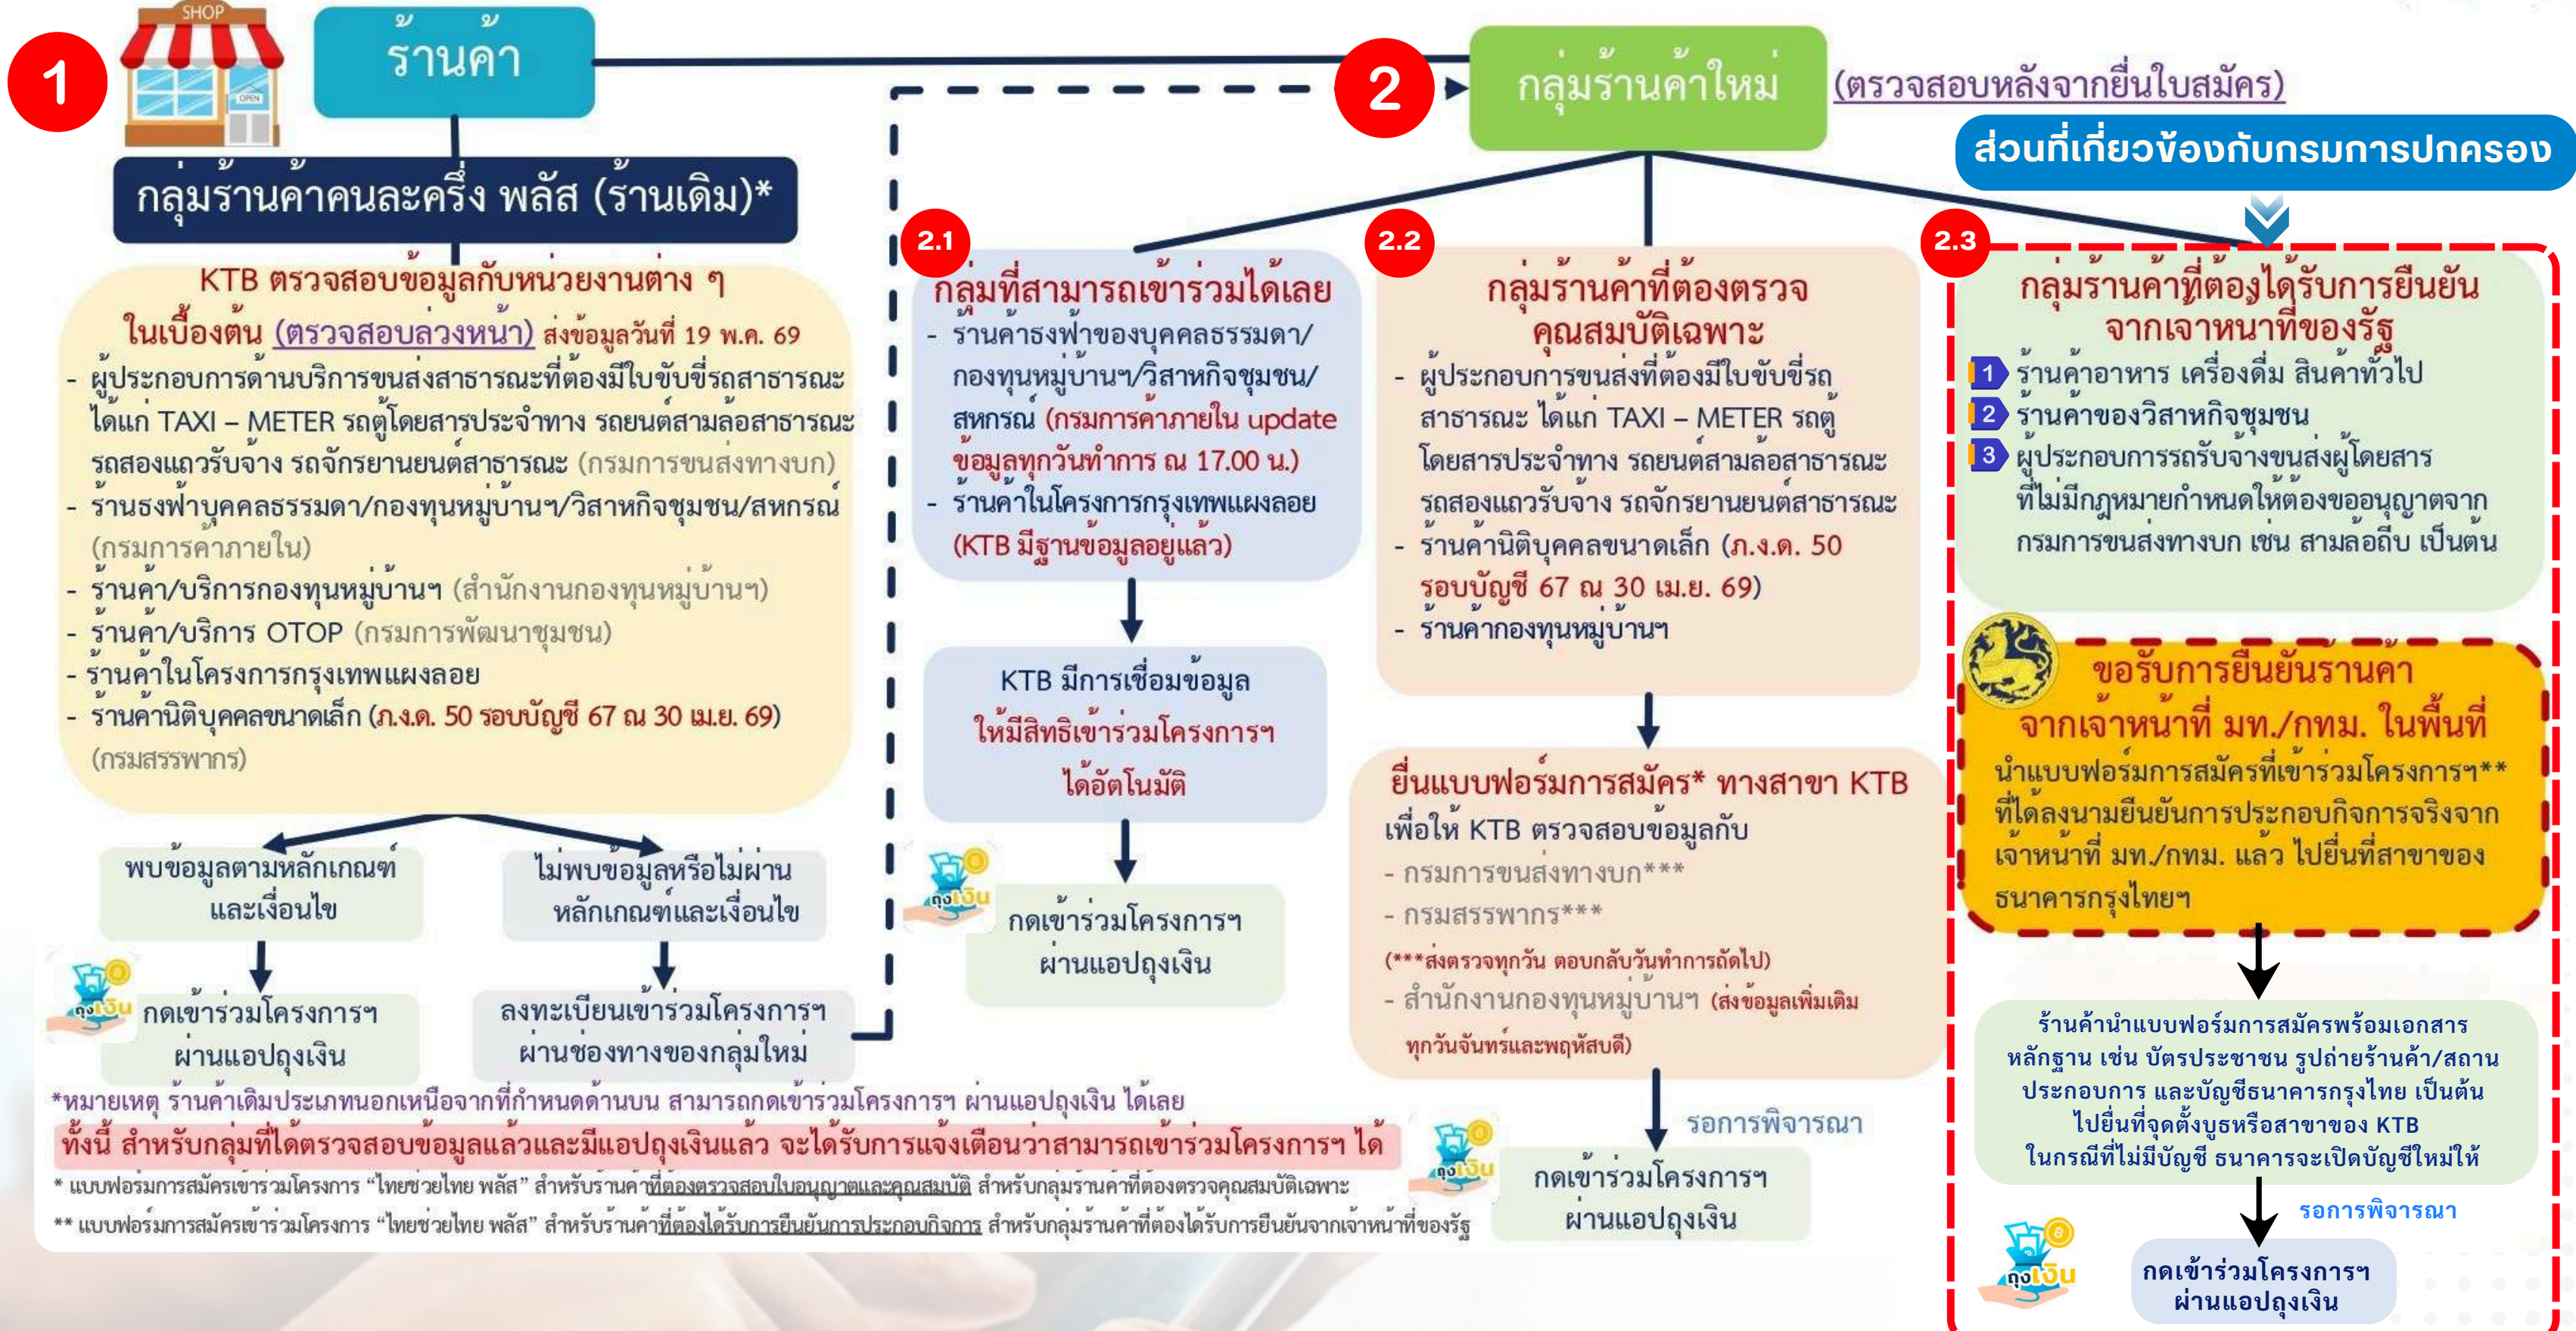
1

SHOP

OPEN

ร้านค้า

กลุ่มร้านค้าคนละครึ่ง พลัส (ร้านเดิม)*

KTB ตรวจสอบข้อมูลกับหน่วยงานต่าง ๆ ในเบื้องต้น (ตรวจสอบล่วงหน้า) ส่งข้อมูลวันที่ 19 พ.ค. 69

- ผู้ประกอบการด้านบริการขนส่งสาธารณะที่ต้องมีใบขับขี่รถสาธารณะ ได้แก่ TAXI – METER รถตู้โดยสารประจำทาง รถยนต์สามล้อสาธารณะ รถสองแถวรับจ้าง รถจักรยานยนต์สาธารณะ (กรมการขนส่งทางบก)
- ร้านธงฟ้าบุคคลธรรมดา/กองทุนหมู่บ้านฯ/วิสาหกิจชุมชน/สหกรณ์ (กรมการค้าภายใน)
- ร้านค้า/บริการกองทุนหมู่บ้านฯ (สำนักงานกองทุนหมู่บ้านฯ)
- ร้านค้า/บริการ OTOP (กรมการพัฒนาชุมชน)
- ร้านค้าในโครงการกรุงเทพแผงลอย
- ร้านค้านิติบุคคลขนาดเล็ก (ภ.ง.ด. 50 รอบบัญชี 67 ณ 30 เม.ย. 69) (กรมสรรพากร)

พบข้อมูลตามหลักเกณฑ์และเงื่อนไข

ไม่พบข้อมูลหรือไม่ผ่านหลักเกณฑ์และเงื่อนไข

ถุงเงิน

กดเข้าร่วมโครงการฯ ผ่านแอปถุงเงิน

ลงทะเบียนเข้าร่วมโครงการฯ ผ่านช่องทางของกลุ่มใหม่

2

กลุ่มร้านค้าใหม่

(ตรวจสอบหลังจากยื่นใบสมัคร)

ส่วนที่เกี่ยวข้องกับกรมการปกครอง

2.1

กลุ่มที่สามารถเข้าร่วมได้เลย

- ร้านค้าธงฟ้าของบุคคลธรรมดา/กองทุนหมู่บ้านฯ/วิสาหกิจชุมชน/สหกรณ์ (กรมการค้าภายใน update ข้อมูลทุกวันทำการ ณ 17.00 น.)
- ร้านค้าในโครงการกรุงเทพแผงลอย (KTB มีฐานข้อมูลอยู่แล้ว)

KTB มีการเชื่อมข้อมูล ให้มีสิทธิเข้าร่วมโครงการฯ ได้อัตโนมัติ

ถุงเงิน

กดเข้าร่วมโครงการฯ ผ่านแอปถุงเงิน

2.2

กลุ่มร้านค้าที่ต้องตรวจคุณสมบัติเฉพาะ

- ผู้ประกอบการขนส่งที่ต้องมีใบขับขี่รถสาธารณะ ได้แก่ TAXI – METER รถตู้โดยสารประจำทาง รถยนต์สามล้อสาธารณะ รถสองแถวรับจ้าง รถจักรยานยนต์สาธารณะ
- ร้านค้านิติบุคคลขนาดเล็ก (ภ.ง.ด. 50 รอบบัญชี 67 ณ 30 เม.ย. 69)
- ร้านค้ากองทุนหมู่บ้านฯ

ยื่นแบบฟอร์มการสมัคร* ทางสาขา KTB

เพื่อให้ KTB ตรวจสอบข้อมูลกับ
- กรมการขนส่งทางบก***
- กรมสรรพากร***
(***ส่งตรวจทุกวัน ตอบกลับวันทำการถัดไป)
- สำนักงานกองทุนหมู่บ้านฯ (ส่งข้อมูลเพิ่มเติมทุกวันจันทร์และพฤหัสบดี)

รอการพิจารณา

ถุงเงิน

กดเข้าร่วมโครงการฯ ผ่านแอปถุงเงิน

2.3

กลุ่มร้านค้าที่ต้องได้รับการยืนยันจากเจ้าหน้าที่ของรัฐ

1 ร้านค้าอาหาร เครื่องดื่ม สินค้าทั่วไป
2 ร้านค้าของวิสาหกิจชุมชน
3 ผู้ประกอบการรถรับจ้างขนส่งผู้โดยสารที่ไม่มีกฎหมายกำหนดให้ต้องขออนุญาตจากกรมการขนส่งทางบก เช่น สามล้อถีบ เป็นต้น

ขอรับการยืนยันร้านค้าจากเจ้าหน้าที่ มท./กทม. ในพื้นที่

นำแบบฟอร์มการสมัครที่เข้าร่วมโครงการฯ** ที่ได้ลงนามยืนยันการประกอบกิจการจริงจากเจ้าหน้าที่ มท./กทม. แล้ว ไปยื่นที่สาขาของธนาคารกรุงไทยฯ

ร้านค้านำแบบฟอร์มการสมัครพร้อมเอกสารหลักฐาน เช่น บัตรประชาชน รูปถ่ายร้านค้า/สถานประกอบการ และบัญชีธนาคารกรุงไทย เป็นต้น ไปยื่นที่จุดตั้งบูธหรือสาขาของ KTB ในกรณีที่ไม่มีบัญชี ธนาคารจะเปิดบัญชีใหม่ให้

รอการพิจารณา

ถุงเงิน

กดเข้าร่วมโครงการฯ ผ่านแอปถุงเงิน

*หมายเหตุ ร้านค้าเดิมประเภทนอกเหนือจากที่กำหนดด้านบน สามารถกดเข้าร่วมโครงการฯ ผ่านแอปถุงเงิน ได้เลย

ทั้งนี้ สำหรับกลุ่มที่ได้ตรวจสอบข้อมูลแล้วและมีแอปถุงเงินแล้ว จะได้รับการแจ้งเตือนว่าสามารถเข้าร่วมโครงการฯ ได้

* แบบฟอร์มการสมัครเข้าร่วมโครงการ "ไทยช่วยไทย พลัส" สำหรับร้านค้าที่ต้องตรวจสอบใบอนุญาตและคุณสมบัติ สำหรับกลุ่มร้านค้าที่ต้องตรวจคุณสมบัติเฉพาะ

** แบบฟอร์มการสมัครเข้าร่วมโครงการ "ไทยช่วยไทย พลัส" สำหรับร้านค้าที่ต้องได้รับการยืนยันการประกอบกิจการ สำหรับกลุ่มร้านค้าที่ต้องได้รับการยืนยันจากเจ้าหน้าที่ของรัฐ